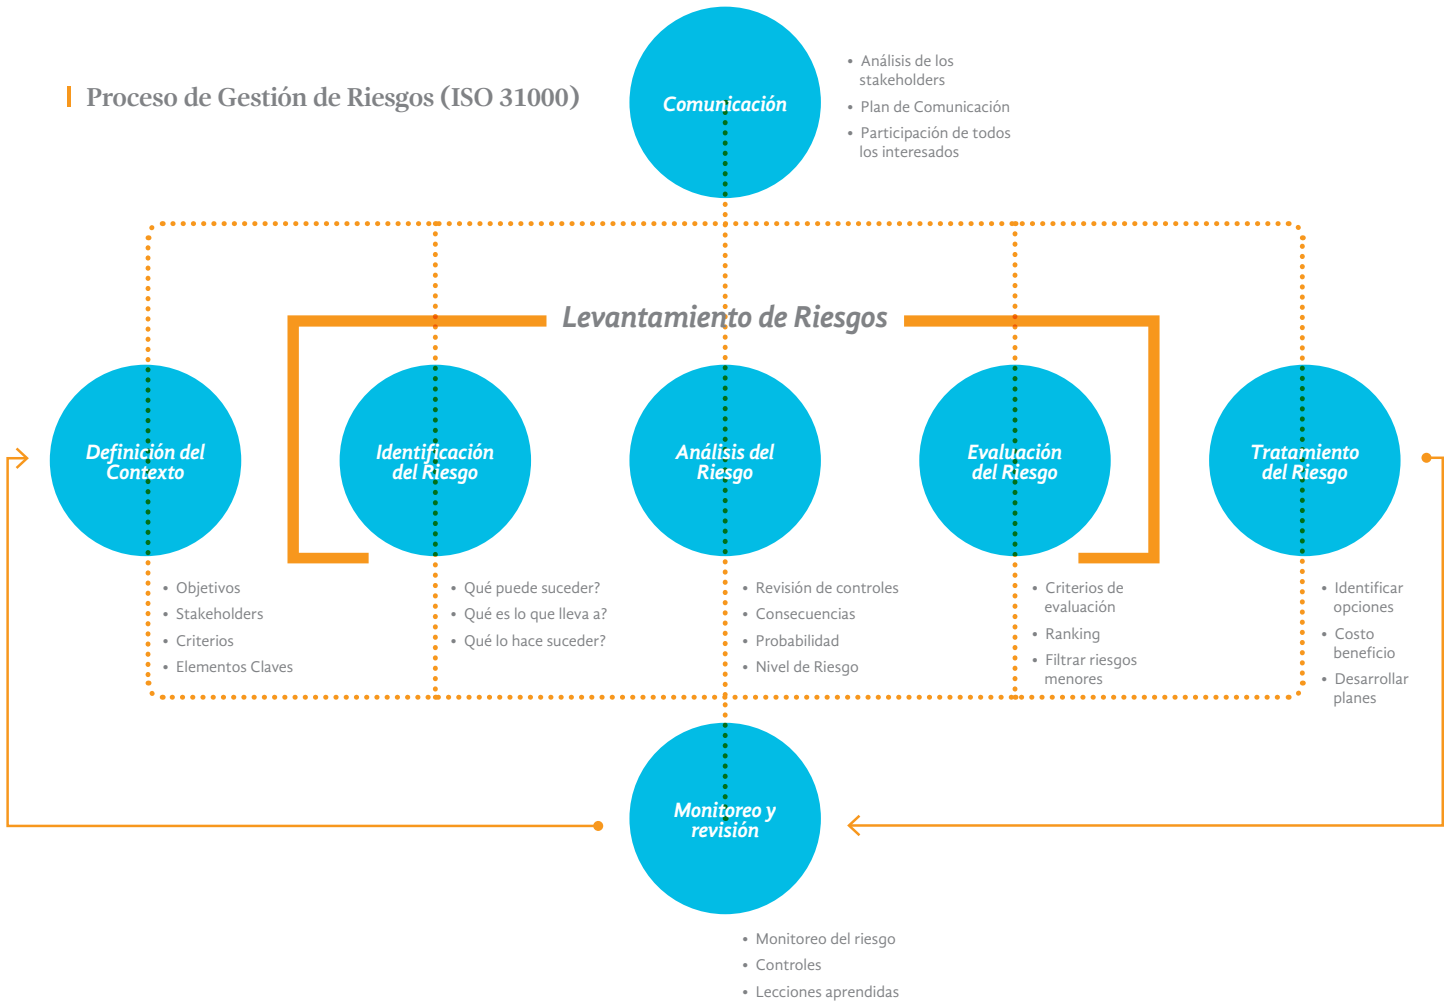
Proceso de Gestión de Riesgos (ISO 31000)

Comunicación

- Análisis de los stakeholders
- Plan de Comunicación
- Participación de todos los interesados

Levantamiento de Riesgos

Definición del Contexto

Identificación del Riesgo

Análisis del Riesgo

Evaluación del Riesgo

Tratamiento del Riesgo

- Objetivos
- Stakeholders
- Criterios
- Elementos Claves

- Qué puede suceder?
- Qué es lo que lleva a?
- Qué lo hace suceder?

- Revisión de controles
- Consecuencias
- Probabilidad
- Nivel de Riesgo

- Criterios de evaluación
- Ranking
- Filtrar riesgos menores

- Identificar opciones
- Costo beneficio
- Desarrollar planes

Monitoreo y revisión

- Monitoreo del riesgo
- Controles
- Lecciones aprendidas